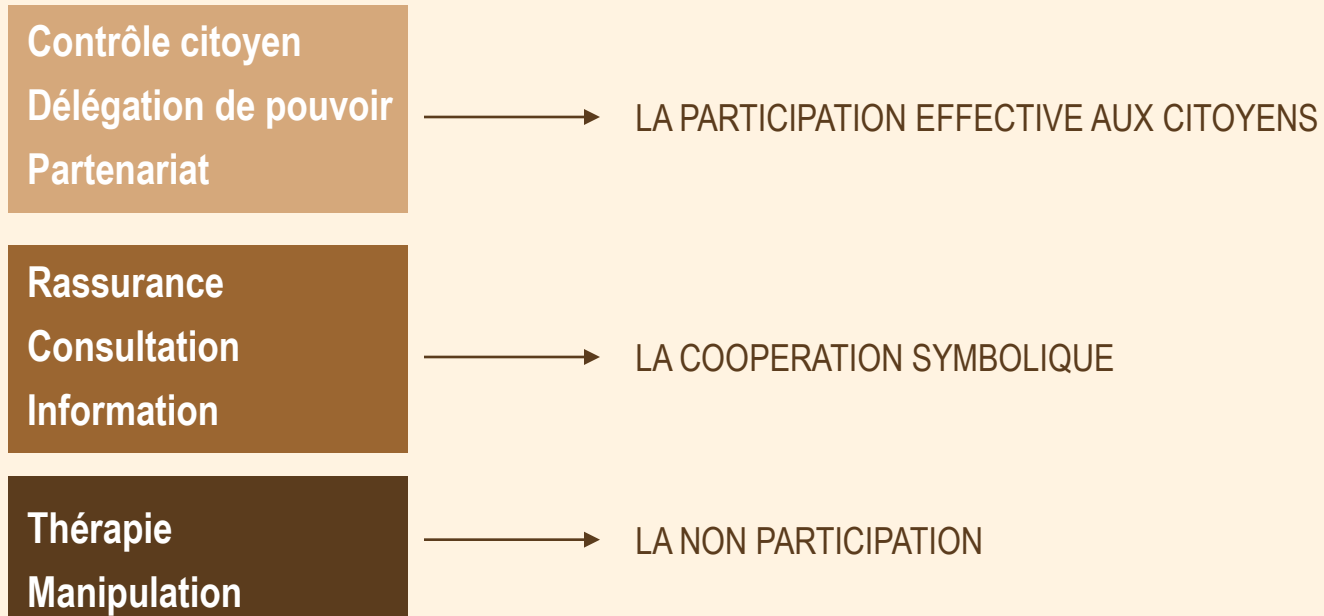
Contrôle citoyen
Délégation de pouvoir
Partenariat

LA PARTICIPATION EFFECTIVE AUX CITOYENS

Rassurance
Consultation
Information

LA COOPERATION SYMBOLIQUE

Thérapie
Manipulation

LA NON PARTICIPATION